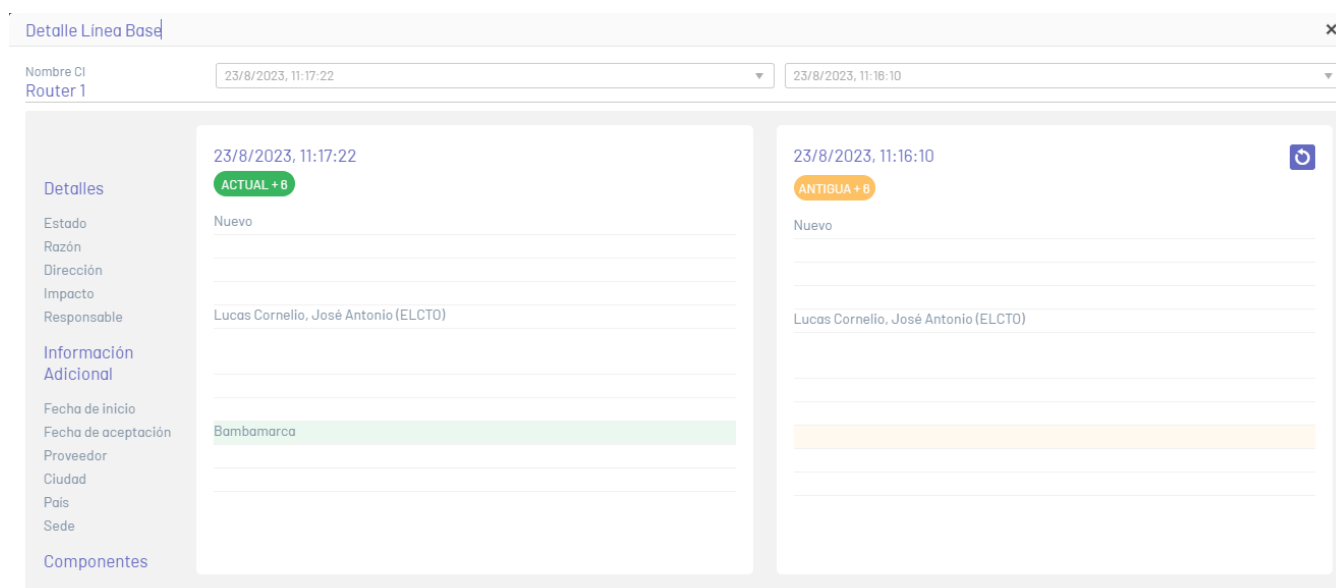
Detalle Línea Base

×

Nombre CI
Router 1

23/8/2023, 11:17:22

23/8/2023, 11:16:10

Detalles
Estado
Razón
Dirección
Impacto
Responsable

Información Adicional
Fecha de inicio
Fecha de aceptación
Proveedor
Ciudad
País
Sede

Componentes

23/8/2023, 11:17:22
ACTUAL + 6
Nuevo
Lucas Cornelio, José Antonio (ELCTO)
Bambamarca

23/8/2023, 11:16:10
ANTIGUA + 6
Nuevo
Lucas Cornelio, José Antonio (ELCTO)